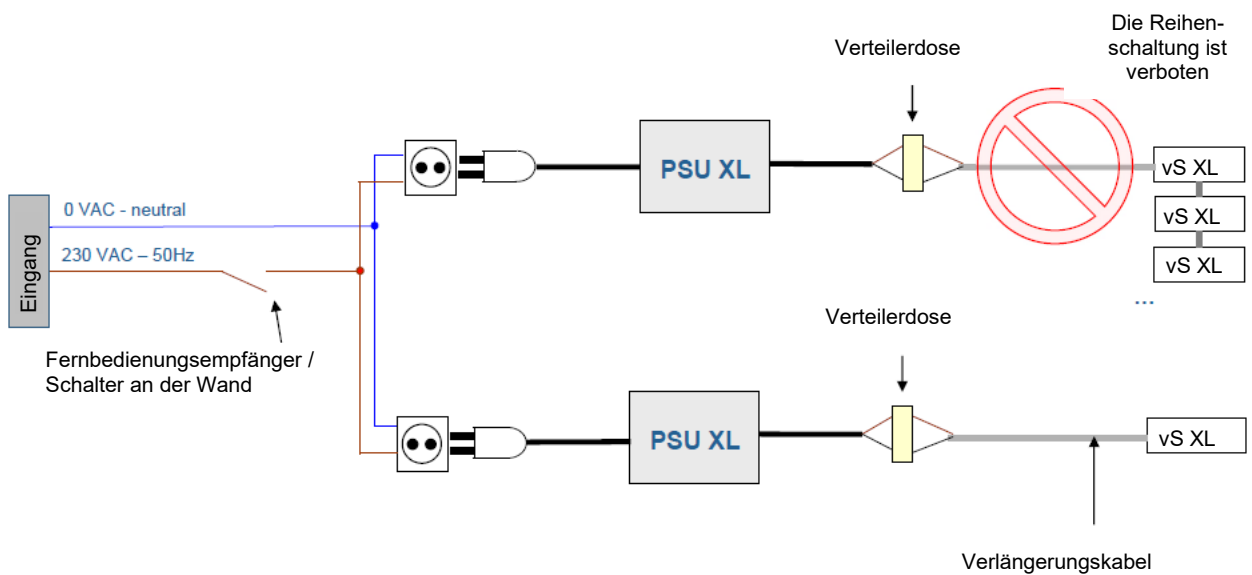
Verteilerdose

Die Reihenschaltung ist verboten

Eingang

0 VAC - neutral

230 VAC – 50Hz

PSU XL

vS XL

vS XL

vS XL

...

Verteilerdose

Fernbedienungsempfänger / Schalter an der Wand

PSU XL

vS XL

Verlängerungskabel